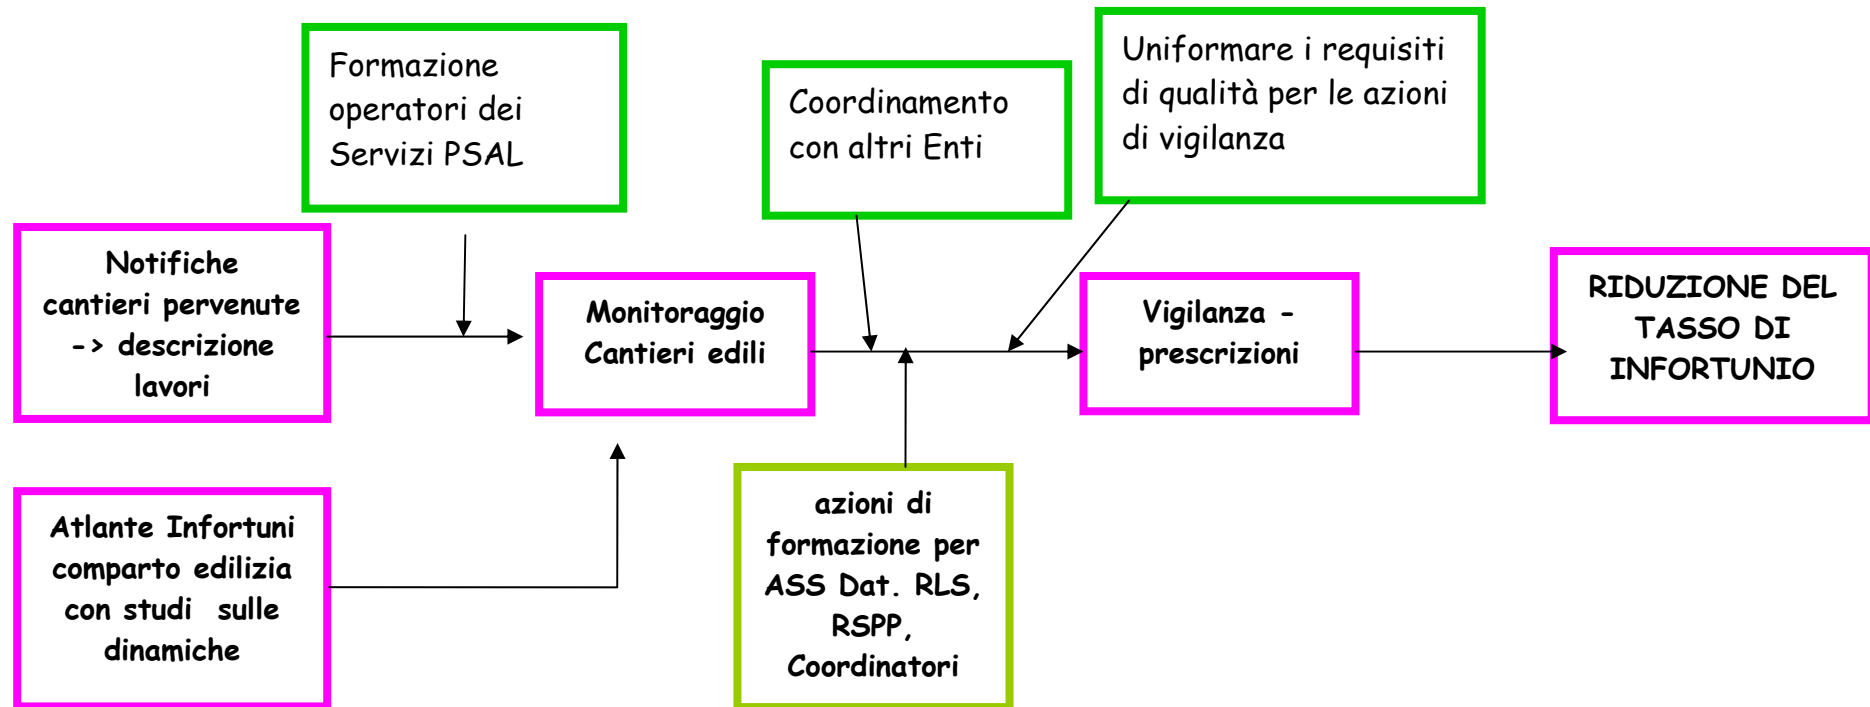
Formazione operatori dei Servizi PSAL

Coordinamento con altri Enti

Uniformare i requisiti di qualità per le azioni di vigilanza

Notifiche cantieri pervenute -> descrizione lavori

Monitoraggio Cantieri edili

Vigilanza - prescrizioni

RIDUZIONE DEL TASSO DI INFORTUNIO

Atlante Infortuni comparto edilizia con studi sulle dinamiche

azioni di formazione per ASS Dat. RLS, RSPP, Coordinatori